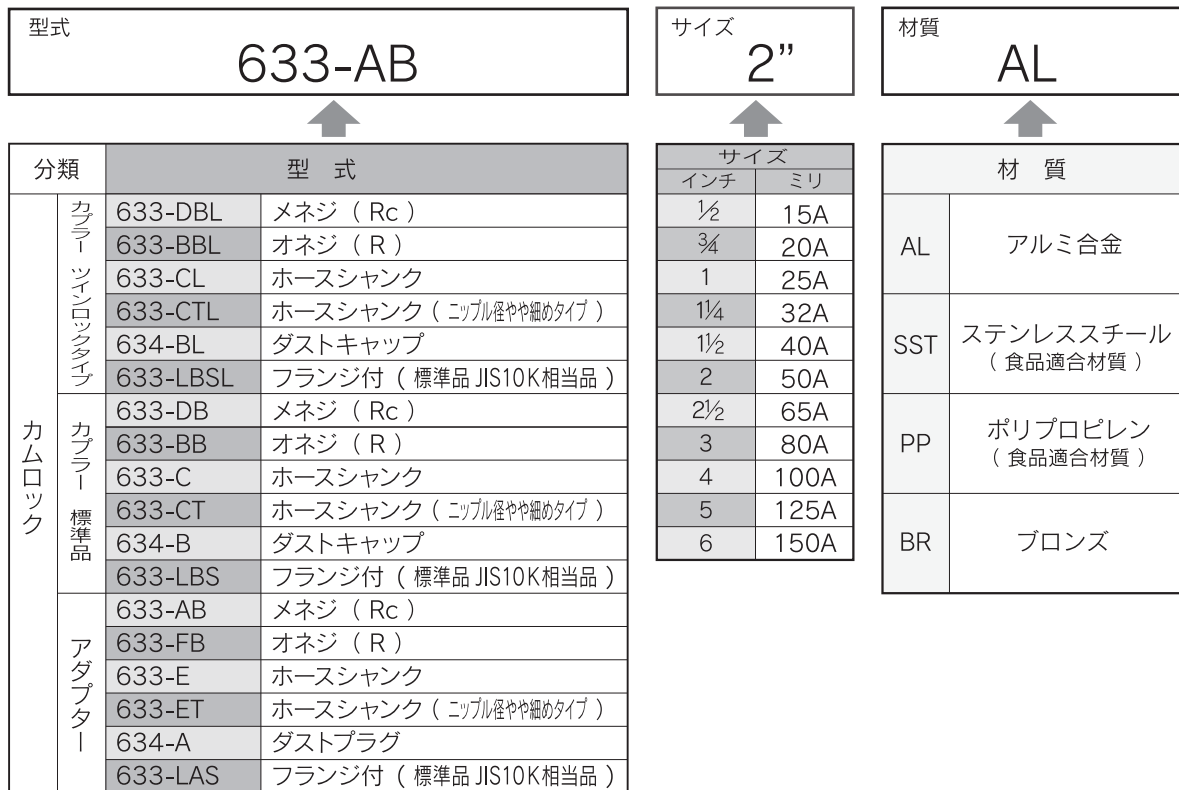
型式
633-AB

サイズ
2"

材質
AL

| 分類 | | 型 式 | |
|---|---|---|---|
| カムロック | カプラー ツインロックタイプ | 633-DBL | メネジ（Rc） |
| | | 633-BBL | オネジ（R） |
| | | 633-CL | ホースシャンク |
| | | 633-CTL | ホースシャンク（ニップル径やや細めタイプ） |
| | | 634-BL | ダストキャップ |
| | | 633-LBSL | フランジ付（標準品 JIS10K相当品） |
| | カプラー 標準品 | 633-DB | メネジ（Rc） |
| | | 633-BB | オネジ（R） |
| | | 633-C | ホースシャンク |
| | | 633-CT | ホースシャンク（ニップル径やや細めタイプ） |
| | | 634-B | ダストキャップ |
| | | 633-LBS | フランジ付（標準品 JIS10K相当品） |
| | アダプター | 633-AB | メネジ（Rc） |
| | | 633-FB | オネジ（R） |
| | | 633-E | ホースシャンク |
| | | 633-ET | ホースシャンク（ニップル径やや細めタイプ） |
| | | 634-A | ダストプラグ |
| | | 633-LAS | フランジ付（標準品 JIS10K相当品） |

| サイズ | |
|---|---|
| インチ | ミリ |
| $\frac{1}{2}$ | 15A |
| $\frac{3}{4}$ | 20A |
| 1 | 25A |
| $1\frac{1}{4}$ | 32A |
| $1\frac{1}{2}$ | 40A |
| 2 | 50A |
| $2\frac{1}{2}$ | 65A |
| 3 | 80A |
| 4 | 100A |
| 5 | 125A |
| 6 | 150A |

| 材 質 | |
|---|---|
| AL | アルミ合金 |
| SST | ステンレススチール（食品適合材質） |
| PP | ポリプロピレン（食品適合材質） |
| BR | ブロンズ |